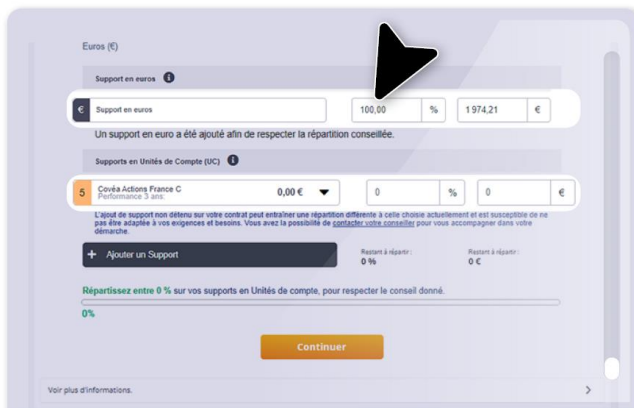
Euros (€)

Support en euros

€ Support en euros 100,00 % 1 974,21 €

Un support en euro a été ajouté afin de respecter la répartition conseillée.

Supports en Unités de Compte (UC)

5 Covéa Actions France C Performance 3 ans: 0,00 € 0 % 0 €

L'ajout de support non détenu sur votre contrat peut entraîner une répartition différente à celle choisie actuellement et est susceptible de ne pas être adaptée à vos exigences et besoins. Vous avez la possibilité de contacter votre conseiller pour vous accompagner dans votre démarche.

+ Ajouter un Support

Restant à répartir : 0 %

Restant à répartir : 0 €

Répartissez entre 0 % sur vos supports en Unités de compte, pour respecter le conseil donné.

0%

Continuer

Voir plus d'informations.